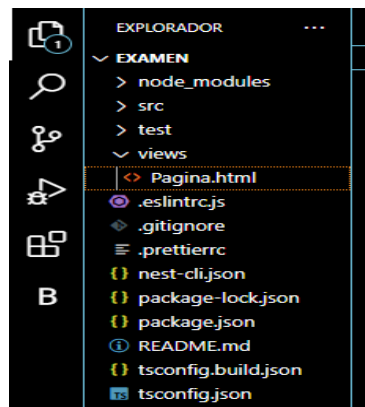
1

EXPLORADOR ···

EXAMEN
node_modules
src
test
views
<> Pagina.html
.eslintrc.js
.gitignore
.prettierrc
{} nest-cli.json
{} package-lock.json
{} package.json
README.md
{} tsconfig.build.json
TS tsconfig.json

B